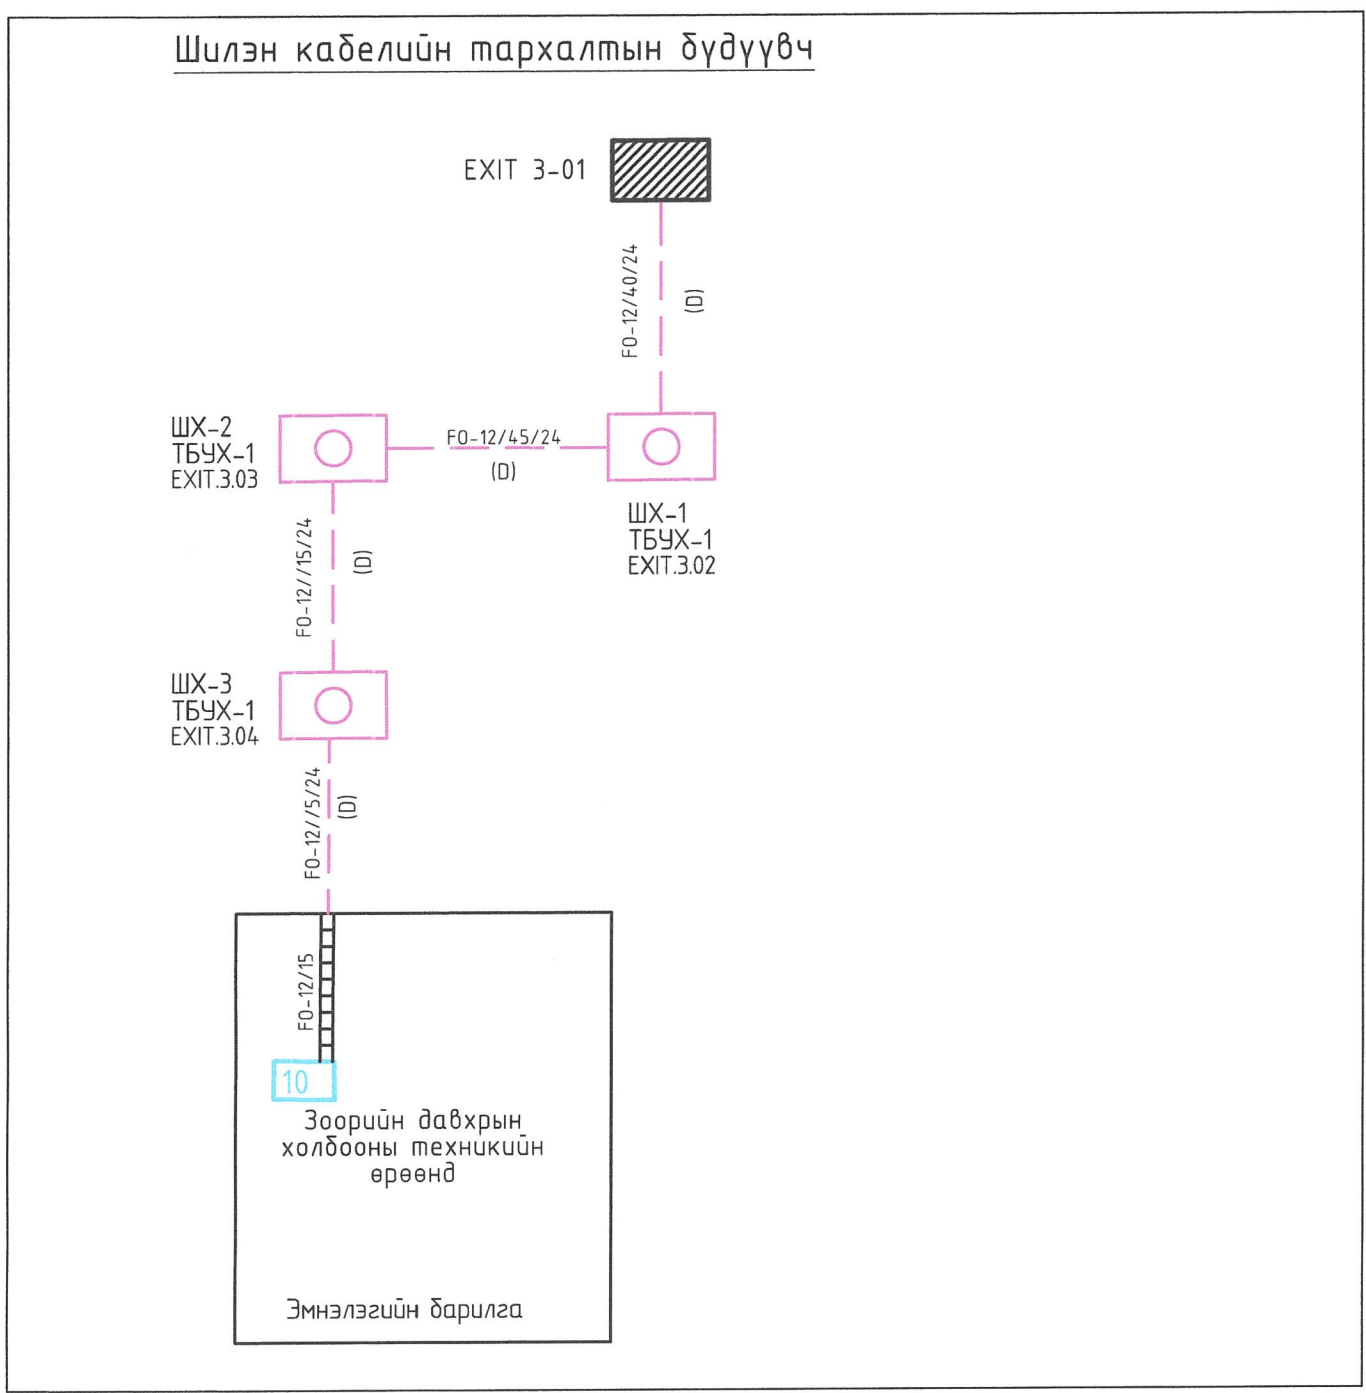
Шилэн кабелийн тархалтын бүдүүвч

EXIT 3-01

FO-12/40/24
(D)

ШХ-2
ТБУХ-1
EXIT.3.03

FO-12/45/24
(D)

ШХ-1
ТБУХ-1
EXIT.3.02

FO-12//15/24
(D)

ШХ-3
ТБУХ-1
EXIT.3.04

FO-12//5/24
(D)

FO-12/15

10

Зоорийн давхрын холбооны техникийн өрөөнд

Эмнэлгийн барилга